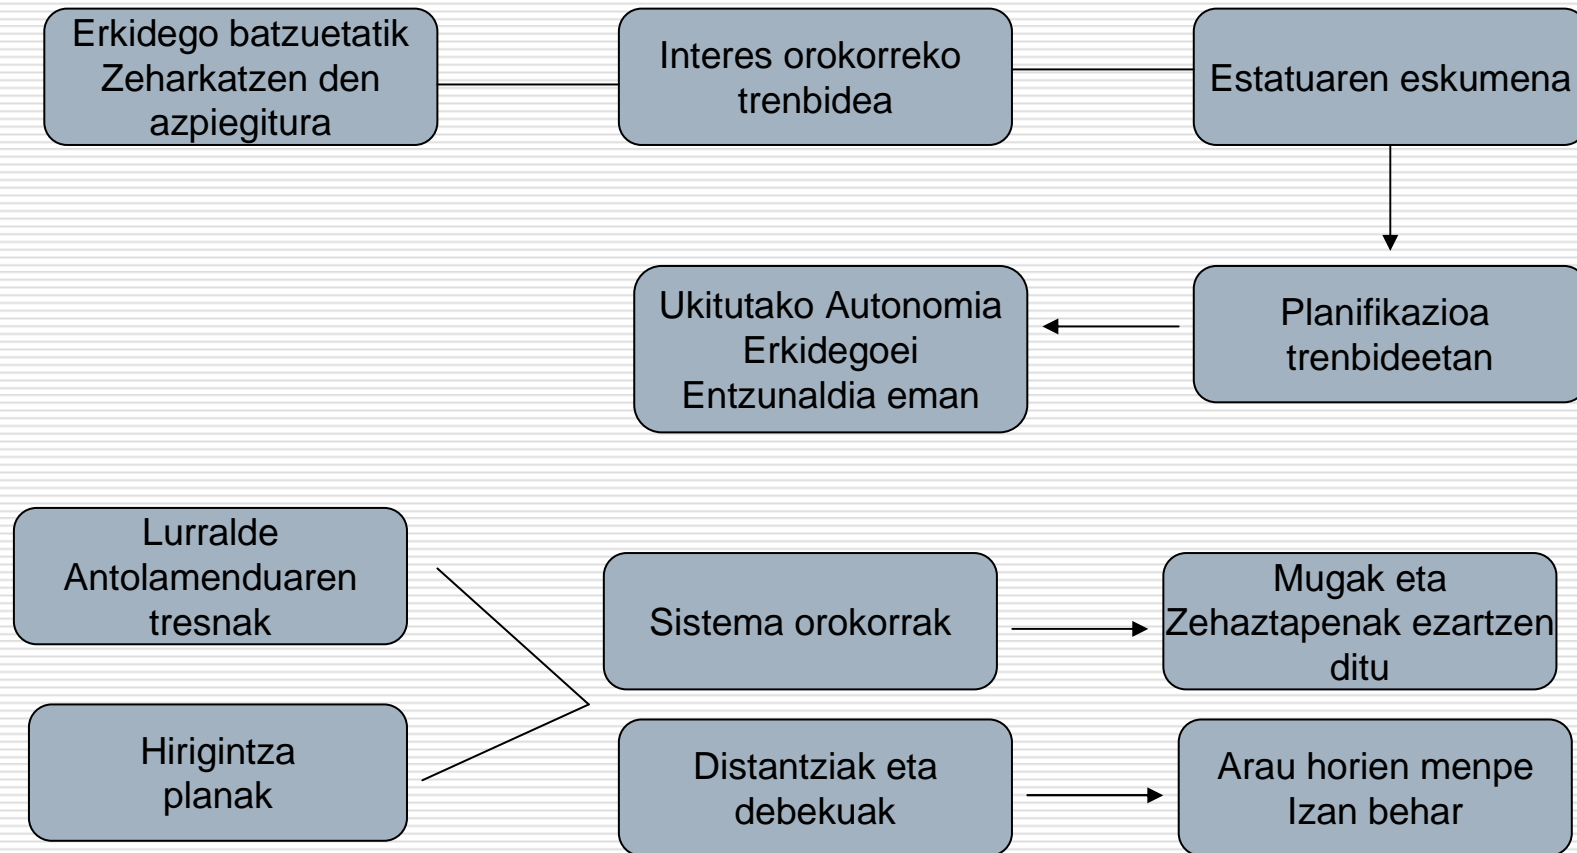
Erkidego batzuetatik Zeharkatzen den azpiegitura

Interes orokorreko trenbidea

Estatuaren eskumena

Planifikazioa trenbideetan

Ukitutako Autonomia Erkidegoei Entzunaldia eman

Lurralde Antolamenduaren tresnak

Hirigintza planak

Sistema orokorrak

Mugak eta Zehaztapenak ezartzen ditu

Distantziak eta debekuak

Arau horien menpe Izan behar